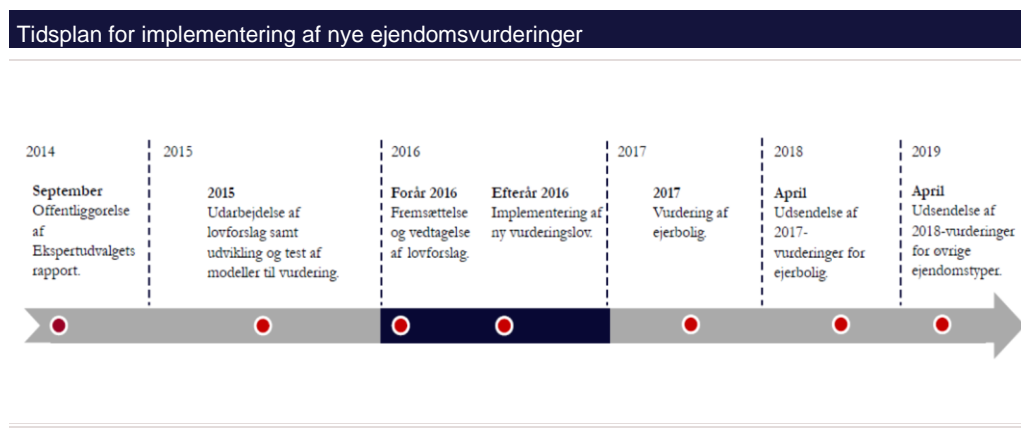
Tidsplan for implementering af nye ejendomsvurderinger

2014

September
Offentliggørelse af Ekspertudvalgets rapport.

2015

2015
Udarbejdelse af lovforslag samt udvikling og test af modeller til vurdering.

2016

Forår 2016
Fremsættelse og vedtagelse af lovforslag.

Efterår 2016
Implementering af ny vurderingslov.

2017

2017
Vurdering af ejerbolig.

2018

April
Udsendelse af 2017-vurderinger for ejerbolig.

2019

April
Udsendelse af 2018-vurderinger for øvrige ejendomstyper.